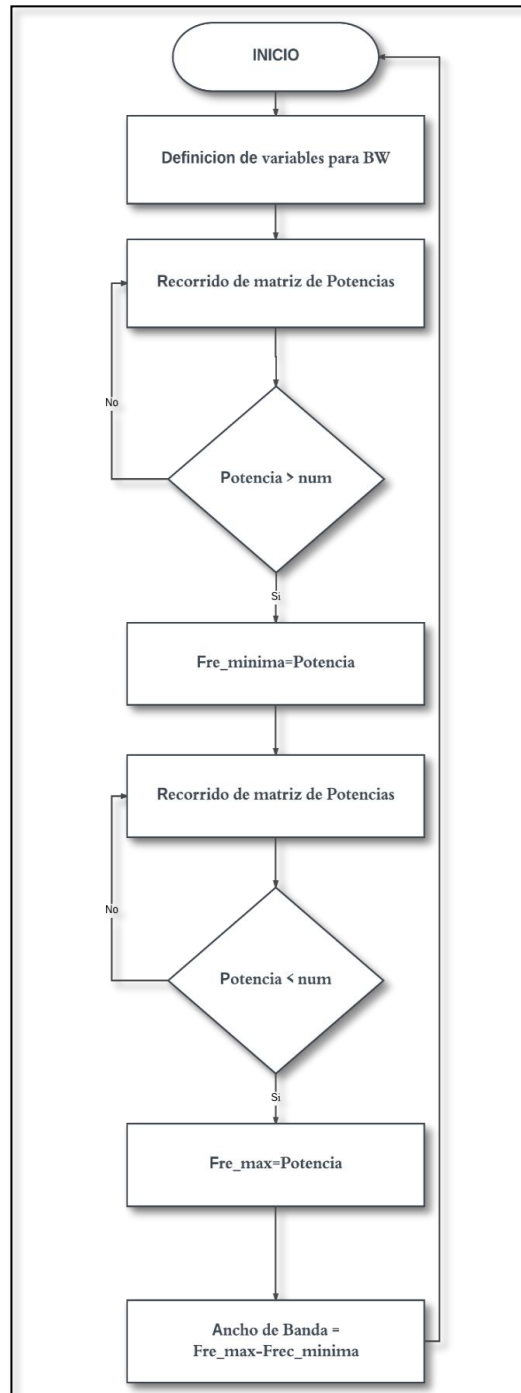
INICIO

Definicion de variables para BW

Recorrido de matriz de Potencias

No

Potencia > num

Si

Fre_minima=Potencia

Recorrido de matriz de Potencias

No

Potencia < num

Si

Fre_max=Potencia

Ancho de Banda = Fre_max-Frec_minima